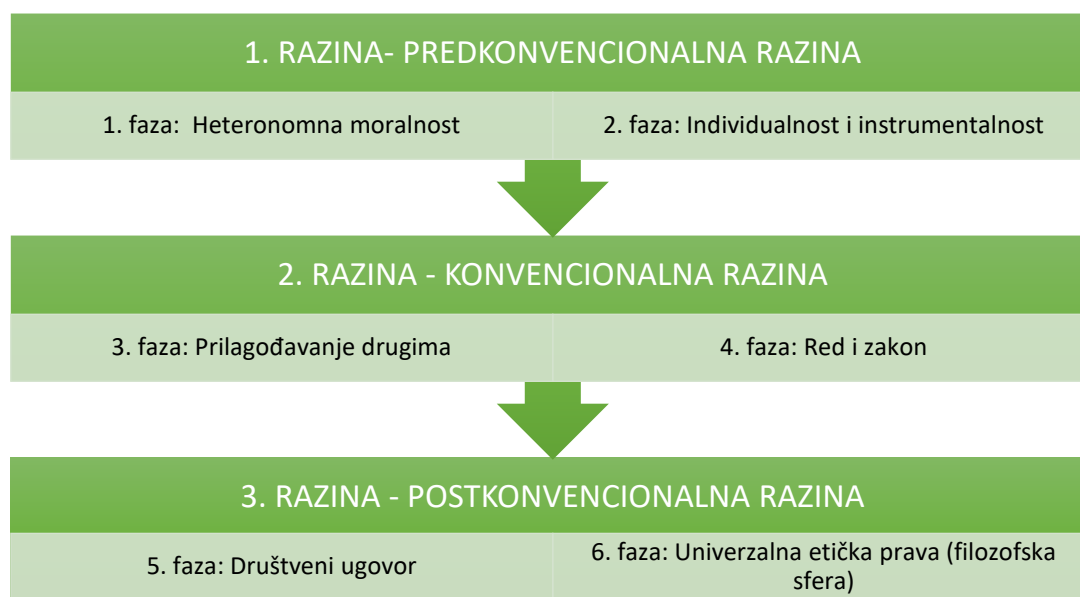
1. RAZINA- PREDKONVENCIONALNA RAZINA

1. faza: Heteronomna moralnost

2. faza: Individualnost i instrumentalnost

2. RAZINA - KONVENCIONALNA RAZINA

3. faza: Prilagođavanje drugima

4. faza: Red i zakon

3. RAZINA - POSTKONVENCIONALNA RAZINA

5. faza: Društveni ugovor

6. faza: Univerzalna etička prava (filozofska sfera)